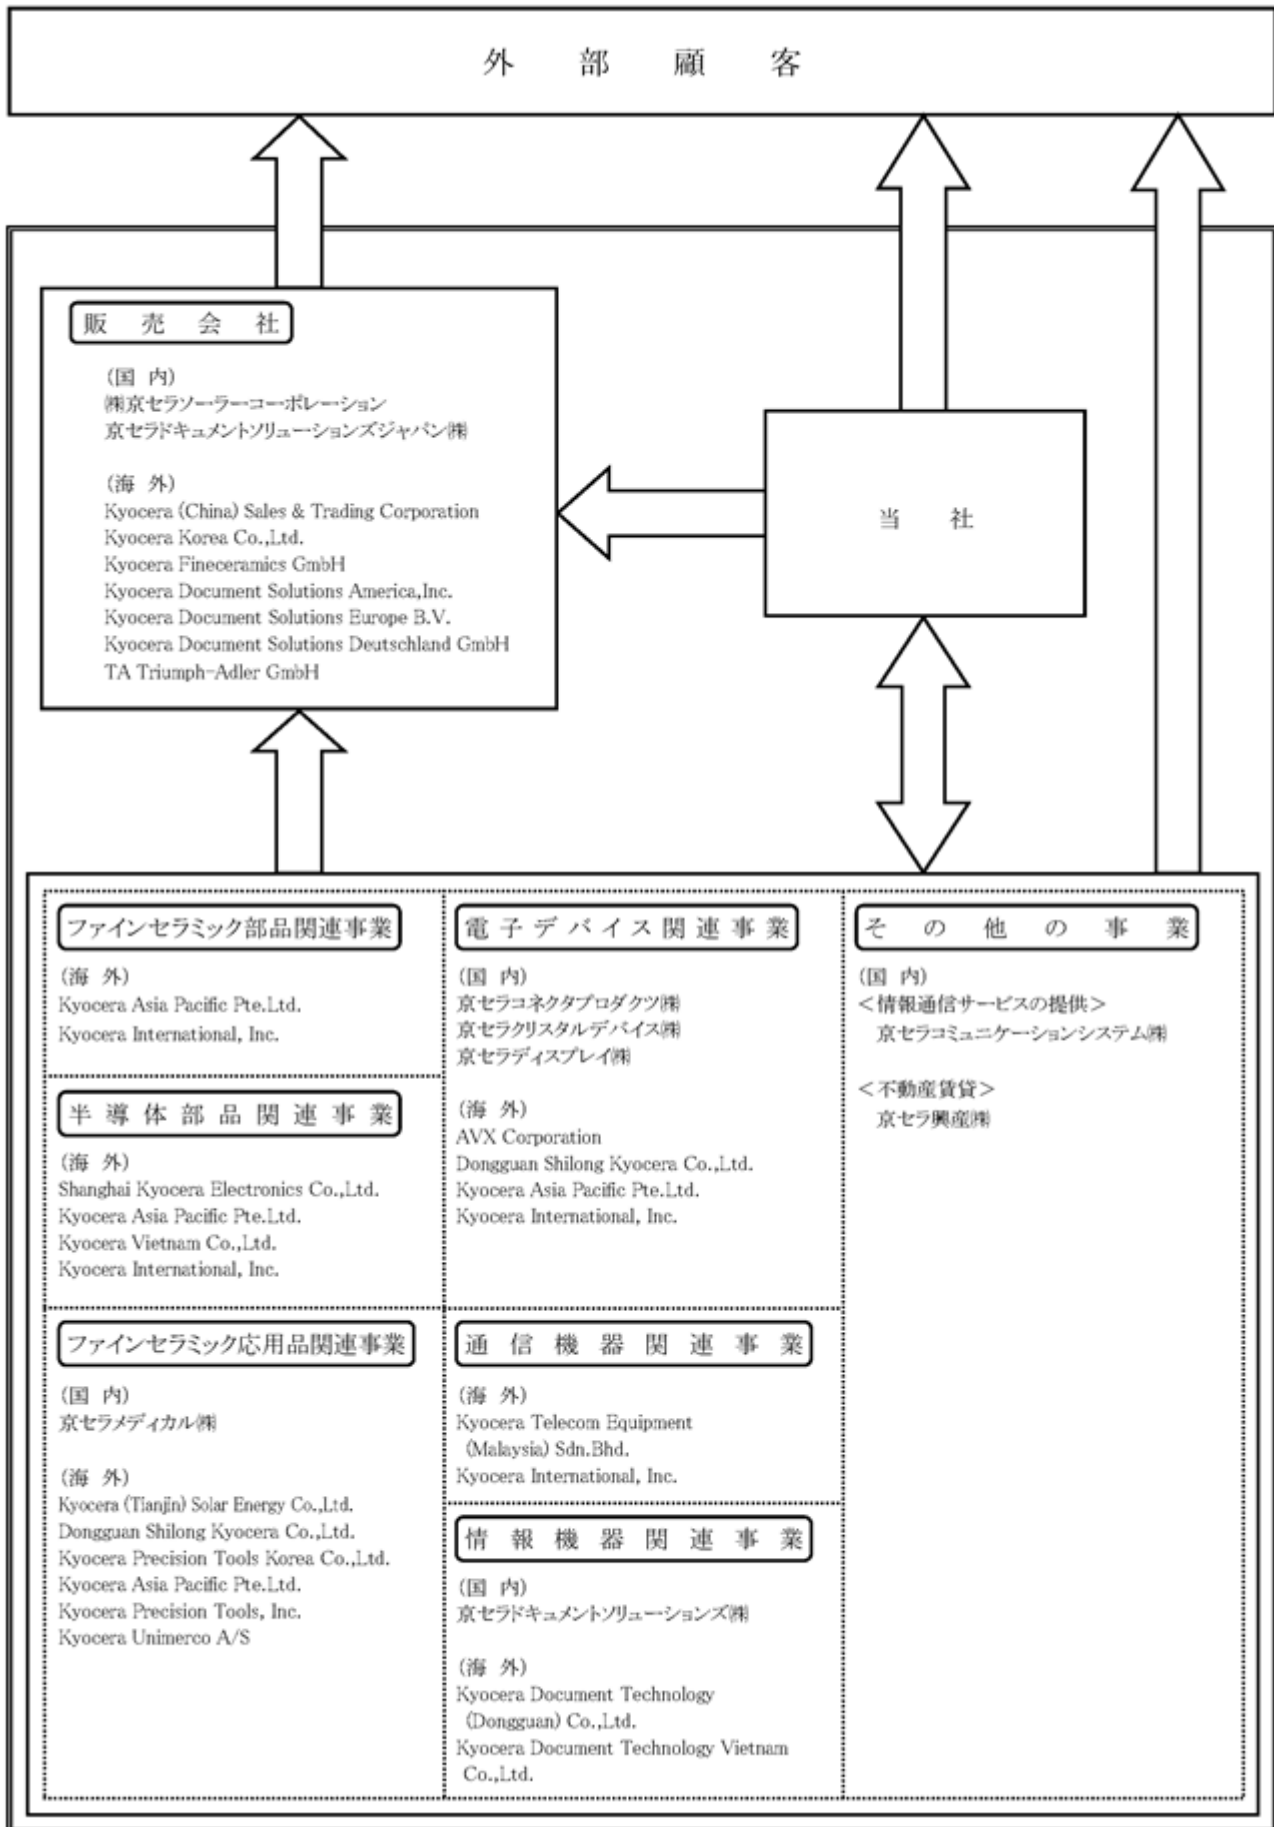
外　部　顧　客

販　売　会　社

(国 内)
㈱京セラソーラーコーポレーション
京セラドキュメントソリューションズジャパン㈱

(海 外)
Kyocera (China) Sales & Trading Corporation
Kyocera Korea Co.,Ltd.
Kyocera Fineceramics GmbH
Kyocera Document Solutions America,Inc.
Kyocera Document Solutions Europe B.V.
Kyocera Document Solutions Deutschland GmbH
TA Triumph-Adler GmbH

当　社

ファインセラミック部品関連事業

(海 外)
Kyocera Asia Pacific Pte.Ltd.
Kyocera International, Inc.

半導体部品関連事業

(海 外)
Shanghai Kyocera Electronics Co.,Ltd.
Kyocera Asia Pacific Pte.Ltd.
Kyocera Vietnam Co.,Ltd.
Kyocera International, Inc.

ファインセラミック応用品関連事業

(国 内)
京セラメディカル㈱

(海 外)
Kyocera (Tianjin) Solar Energy Co.,Ltd.
Dongguan Shilong Kyocera Co.,Ltd.
Kyocera Precision Tools Korea Co.,Ltd.
Kyocera Asia Pacific Pte.Ltd.
Kyocera Precision Tools, Inc.
Kyocera Unimerco A/S

電子デバイス関連事業

(国 内)
京セラコネクタプロダクツ㈱
京セラクリスタルデバイス㈱
京セラディスプレイ㈱

(海 外)
AVX Corporation
Dongguan Shilong Kyocera Co.,Ltd.
Kyocera Asia Pacific Pte.Ltd.
Kyocera International, Inc.

通信機器関連事業

(海 外)
Kyocera Telecom Equipment (Malaysia) Sdn.Bhd.
Kyocera International, Inc.

情報機器関連事業

(国 内)
京セラドキュメントソリューションズ㈱

(海 外)
Kyocera Document Technology (Dongguan) Co.,Ltd.
Kyocera Document Technology Vietnam Co.,Ltd.

その他の事業

(国 内)
<情報通信サービスの提供>
京セラコミュニケーションシステム㈱

<不動産賃貸>
京セラ興産㈱